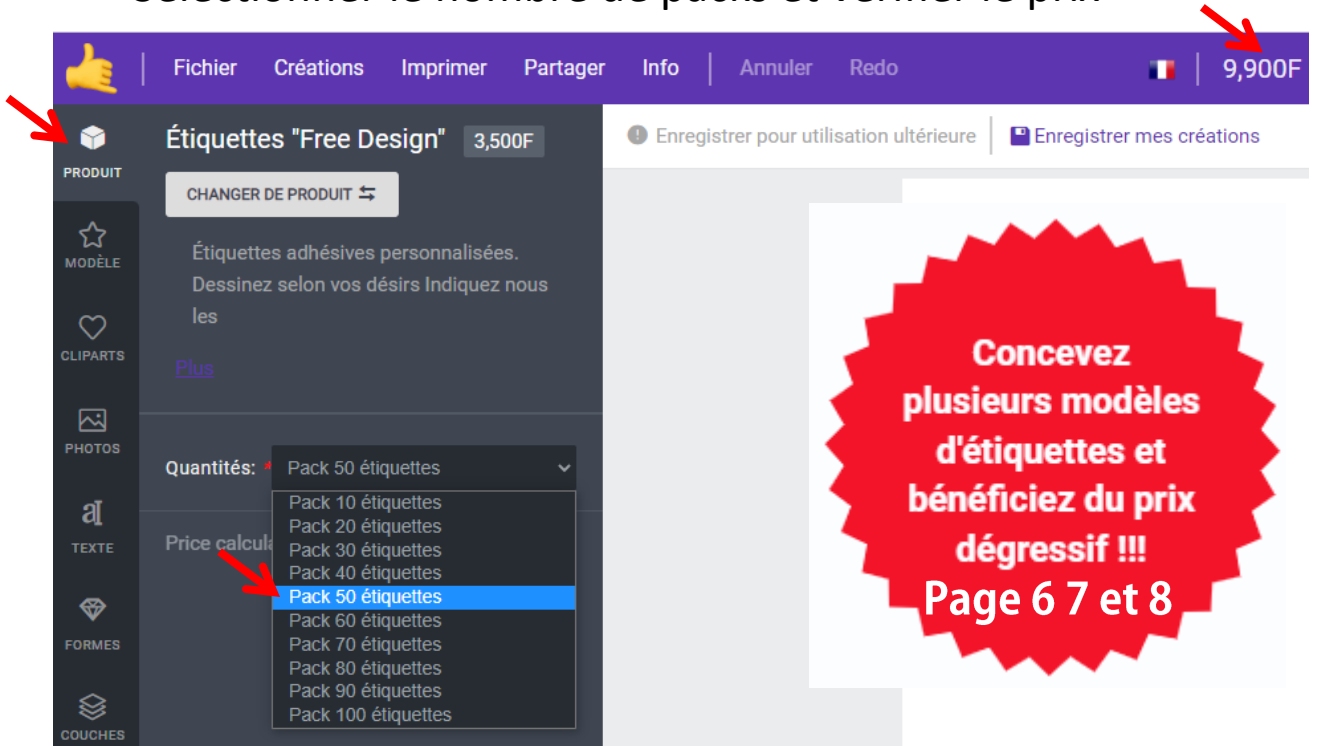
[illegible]

Fichier Créations Imprimer Partager Info Annuler Redo 9,900F

PRODUIT

MODÈLE

CLIPARTS

PHOTOS

TEXTE

FORMES

COUCHES

Étiquettes "Free Design" 3,500F

CHANGER DE PRODUIT

Étiquettes adhésives personnalisées. Dessinez selon vos désirs Indiquez nous les

Plus

Quantités: * Pack 50 étiquettes

Pack 10 étiquettes
Pack 20 étiquettes
Pack 30 étiquettes
Pack 40 étiquettes
Pack 50 étiquettes
Pack 60 étiquettes
Pack 70 étiquettes
Pack 80 étiquettes
Pack 90 étiquettes
Pack 100 étiquettes

Price calcula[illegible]

Enregistrer pour utilisation ultérieure | Enregistrer mes créations

Concevez plusieurs modèles d'étiquettes et bénéficiez du prix dégressif !!!
Page 6 7 et 8